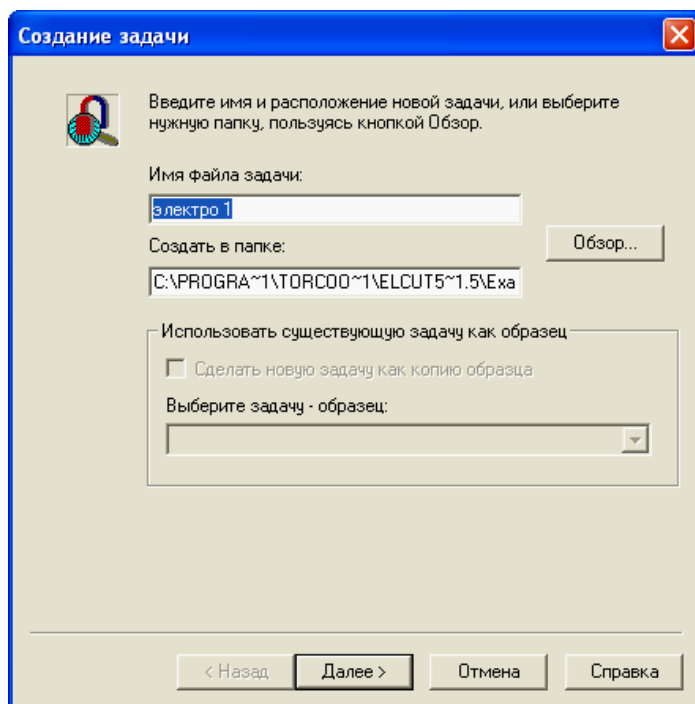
Создание задачи

Введите имя и расположение новой задачи, или выберите нужную папку, пользуясь кнопкой Обзор.

Имя файла задачи:

электро 1

Создать в папке:

Обзор...

C:\PROGRA~1\TORCOO~1\ELCUT5~1.5\Exa

Использовать существующую задачу как образец

Сделать новую задачу как копию образца

Выберите задачу - образец:

< Назад

Далее >

Отмена

Справка